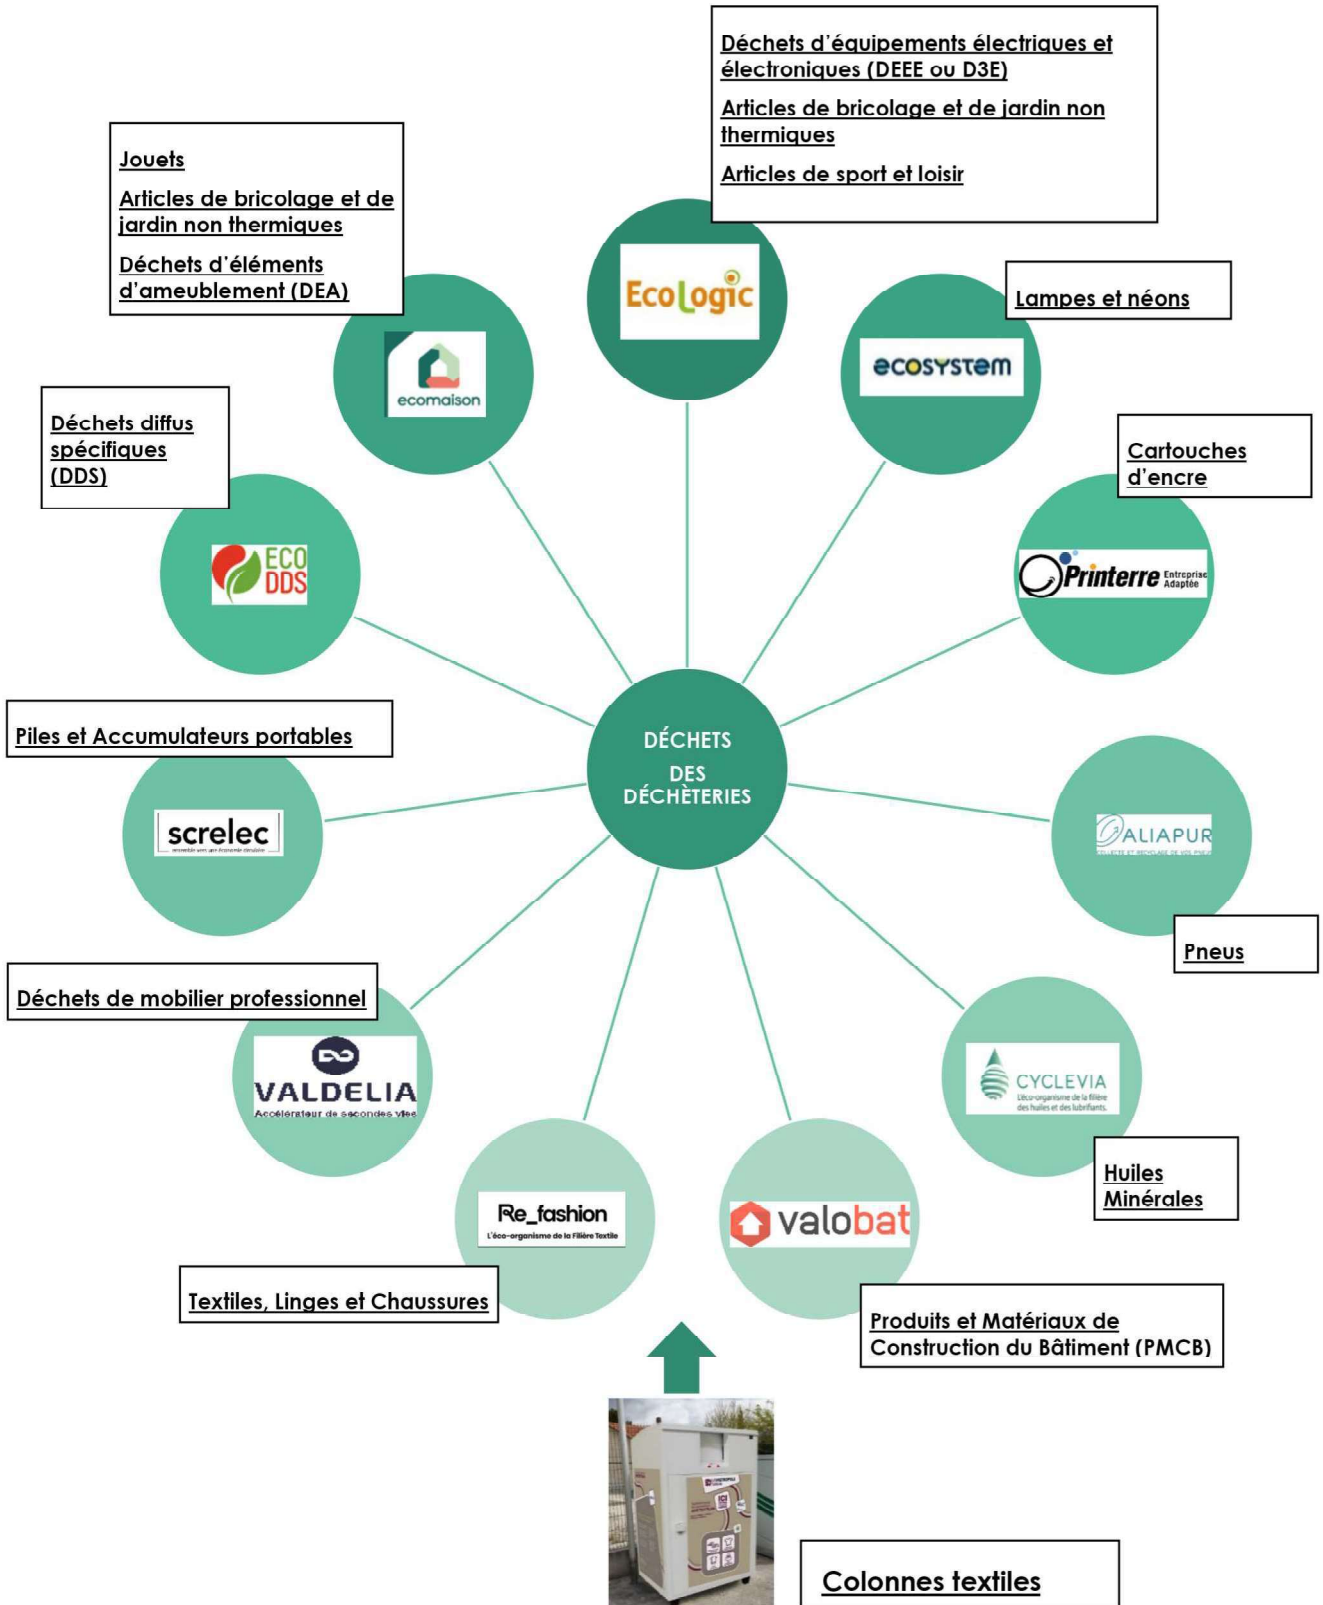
Déchets d'équipements électriques et électroniques (DEEE ou D3E)

Articles de bricolage et de jardin non thermiques

Articles de sport et loisir

Jouets

Articles de bricolage et de jardin non thermiques

Déchets d'éléments d'ameublement (DEA)

EcoLogic

Lampes et néons

ecosystem

ecomaison

Déchets diffus spécifiques (DDS)

Cartouches d'encre

ECO DDS

Printerre Entreprise Adaptée

Piles et Accumulateurs portables

DÉCHETS DES DÉCHÈTERIES

screlec

ALIAPUR

Pneus

Déchets de mobilier professionnel

VALDELIA
Accélérateur de secondes vies

CYCLEVIA
L'éco-organisme de la filière des huiles et des lubrifiants

Huiles Minérales

Re_fashion
L'éco-organisme de la Filière Textile

valobat

Textiles, Linges et Chaussures

Produits et Matériaux de Construction du Bâtiment (PMCB)

Colonnes textiles